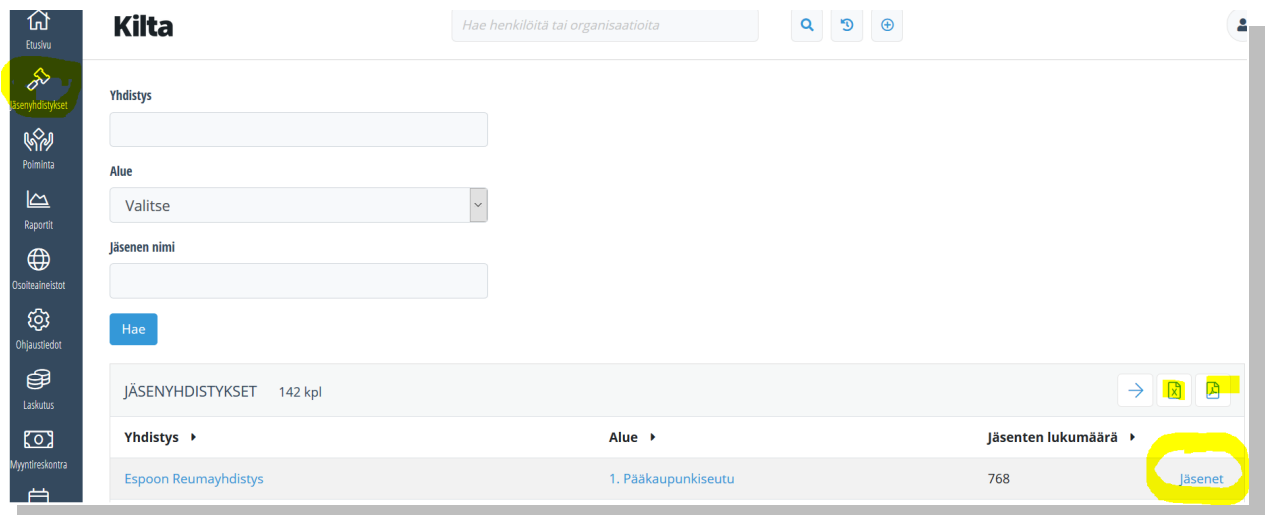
Etusivu

Jäsenyhdistykset

Poiminta

Raportit

Osoiteaineistot

Ohjaustiedot

Laskutus

Myyntireskontra

Kilta

Hae henkilöitä tai organisaatioita

Yhdistys

Alue

Valitse

Jäsenen nimi

Hae

JÄSENYHDISTYKSET 142 kpl

| Yhdistys | Alue | Jäsenten lukumäärä | |
|---|---|---|---|
| Espoon Reumayhdistys | 1. Pääkaupunkiseutu | 768 | Jäsenet |